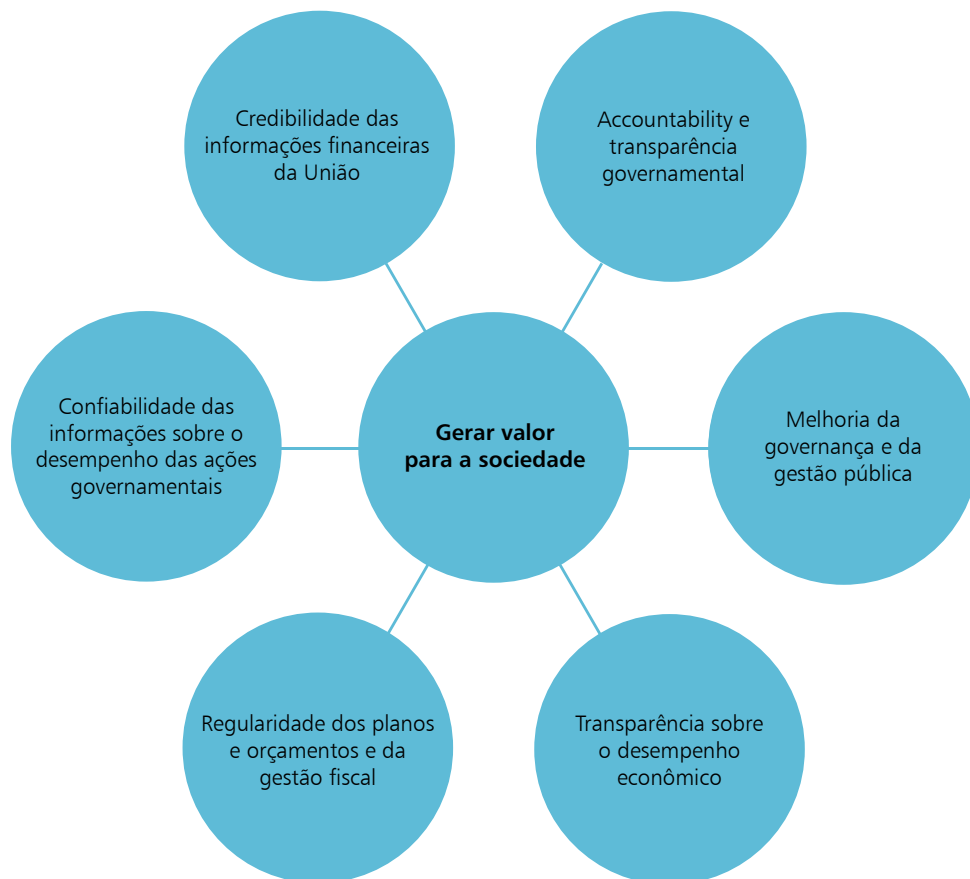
Credibilidade das informações financeiras da União

Accountability e transparência governamental

Confiabilidade das informações sobre o desempenho das ações governamentais

**Gerar valor para a sociedade**

Melhoria da governança e da gestão pública

Regularidade dos planos e orçamentos e da gestão fiscal

Transparência sobre o desempenho econômico